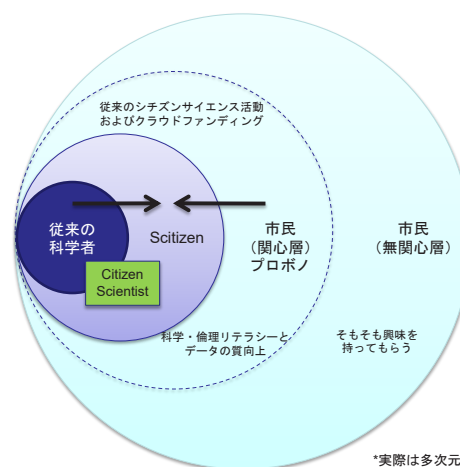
従来のシチズンサイエンス活動およびクラウドファンディング

従来の科学者

Scitizen

Citizen Scientist

市民（関心層）プロボノ

市民（無関心層）

科学・倫理リテラシーとデータの質向上

そもそも興味を持ってもらう

*実際は多次元